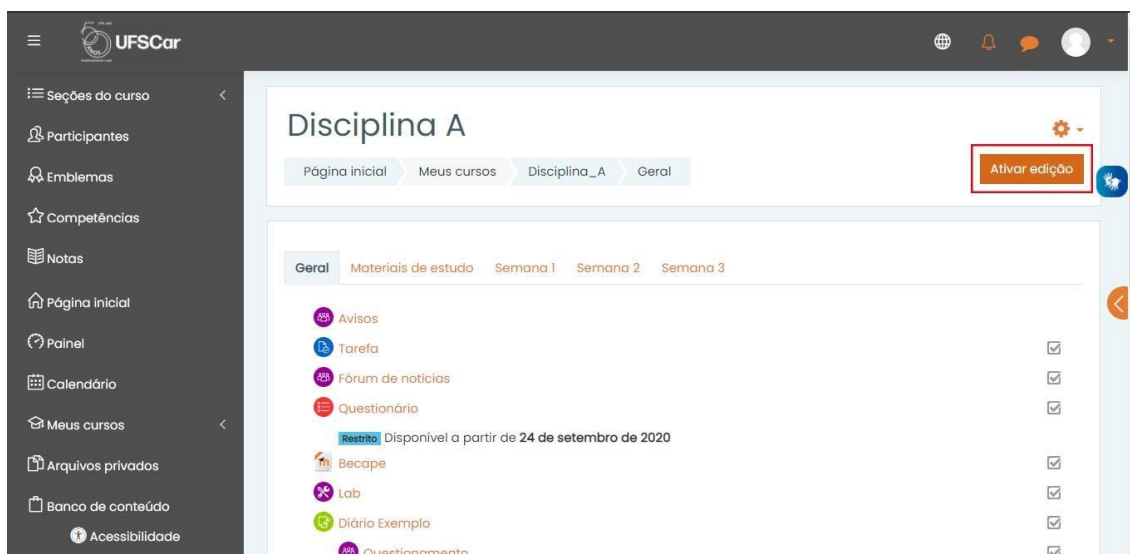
UFSCar

Seções do curso
Participantes
Emblemas
Competências
Notas
Página inicial
Painel
Calendário
Meus cursos
Arquivos privados
Banco de conteúdo
Acessibilidade

Disciplina A

Página inicial | Meus cursos | Disciplina_A | Geral

Ativar edição

Geral | Materiais de estudo | Semana 1 | Semana 2 | Semana 3

Avisos
Tarefa
Fórum de notícias
Questionário
Restrito Disponível a partir de **24 de setembro de 2020**
Becape
Lab
Diário Exemplo
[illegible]